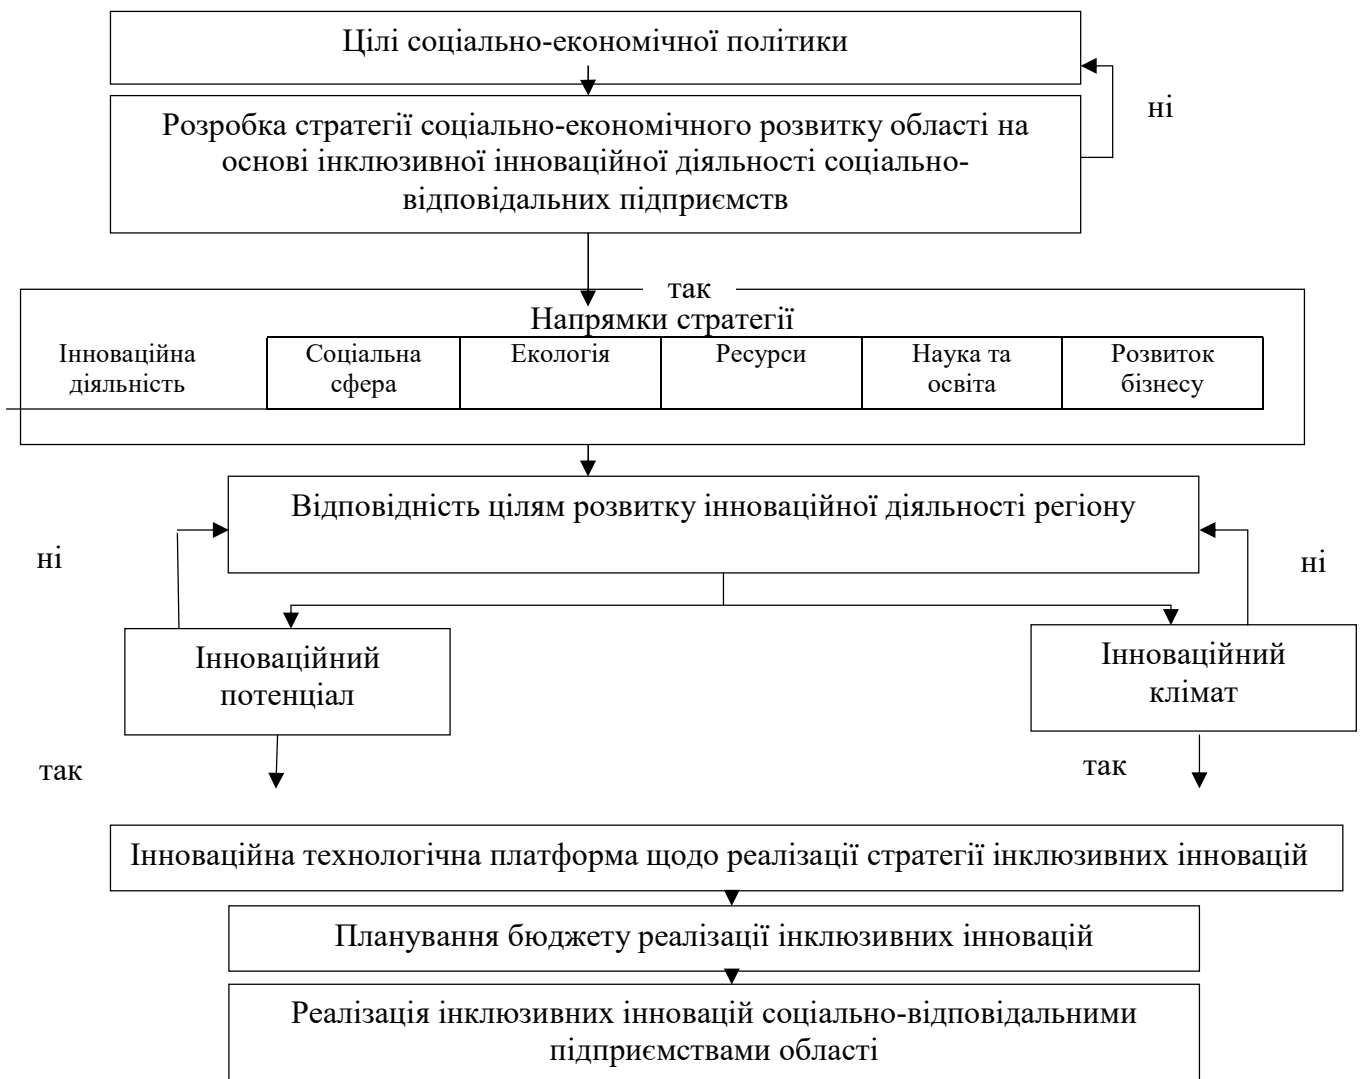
Цілі соціально-економічної політики

ні

Розробка стратегії соціально-економічного розвитку області на основі інклюзивної інноваційної діяльності соціально-відповідальних підприємств

так

Напрямки стратегії

| Інноваційна діяльність | Соціальна сфера | Екологія | Ресурси | Наука та освіта | Розвиток бізнесу |
|---|---|---|---|---|---|

Відповідність цілям розвитку інноваційної діяльності регіону

ні

ні

Інноваційний потенціал

Інноваційний клімат

так

так

Інноваційна технологічна платформа щодо реалізації стратегії інклюзивних інновацій

Планування бюджету реалізації інклюзивних інновацій

Реалізація інклюзивних інновацій соціально-відповідальними підприємствами області